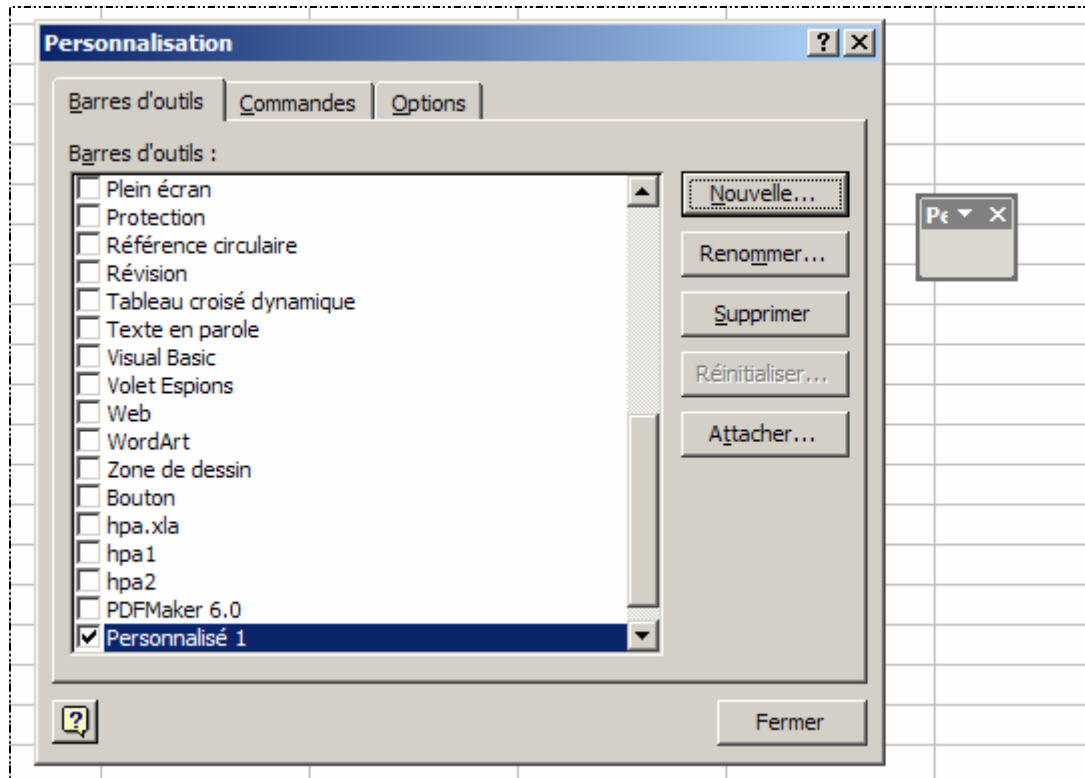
Personnalisation

?

Barres d'outils

Commandes

Options

Barres d'outils :

Plein écran
Protection
Référence circulaire
Révision
Tableau croisé dynamique
Texte en parole
Visual Basic
Volet Espions
Web
WordArt
Zone de dessin
Bouton
hpa.xla
hpa1
hpa2
PDFMaker 6.0
Personnalisé 1

Nouvelle...

Renommer...

Supprimer

Réinitialiser...

Attacher...

Fermer

Pe